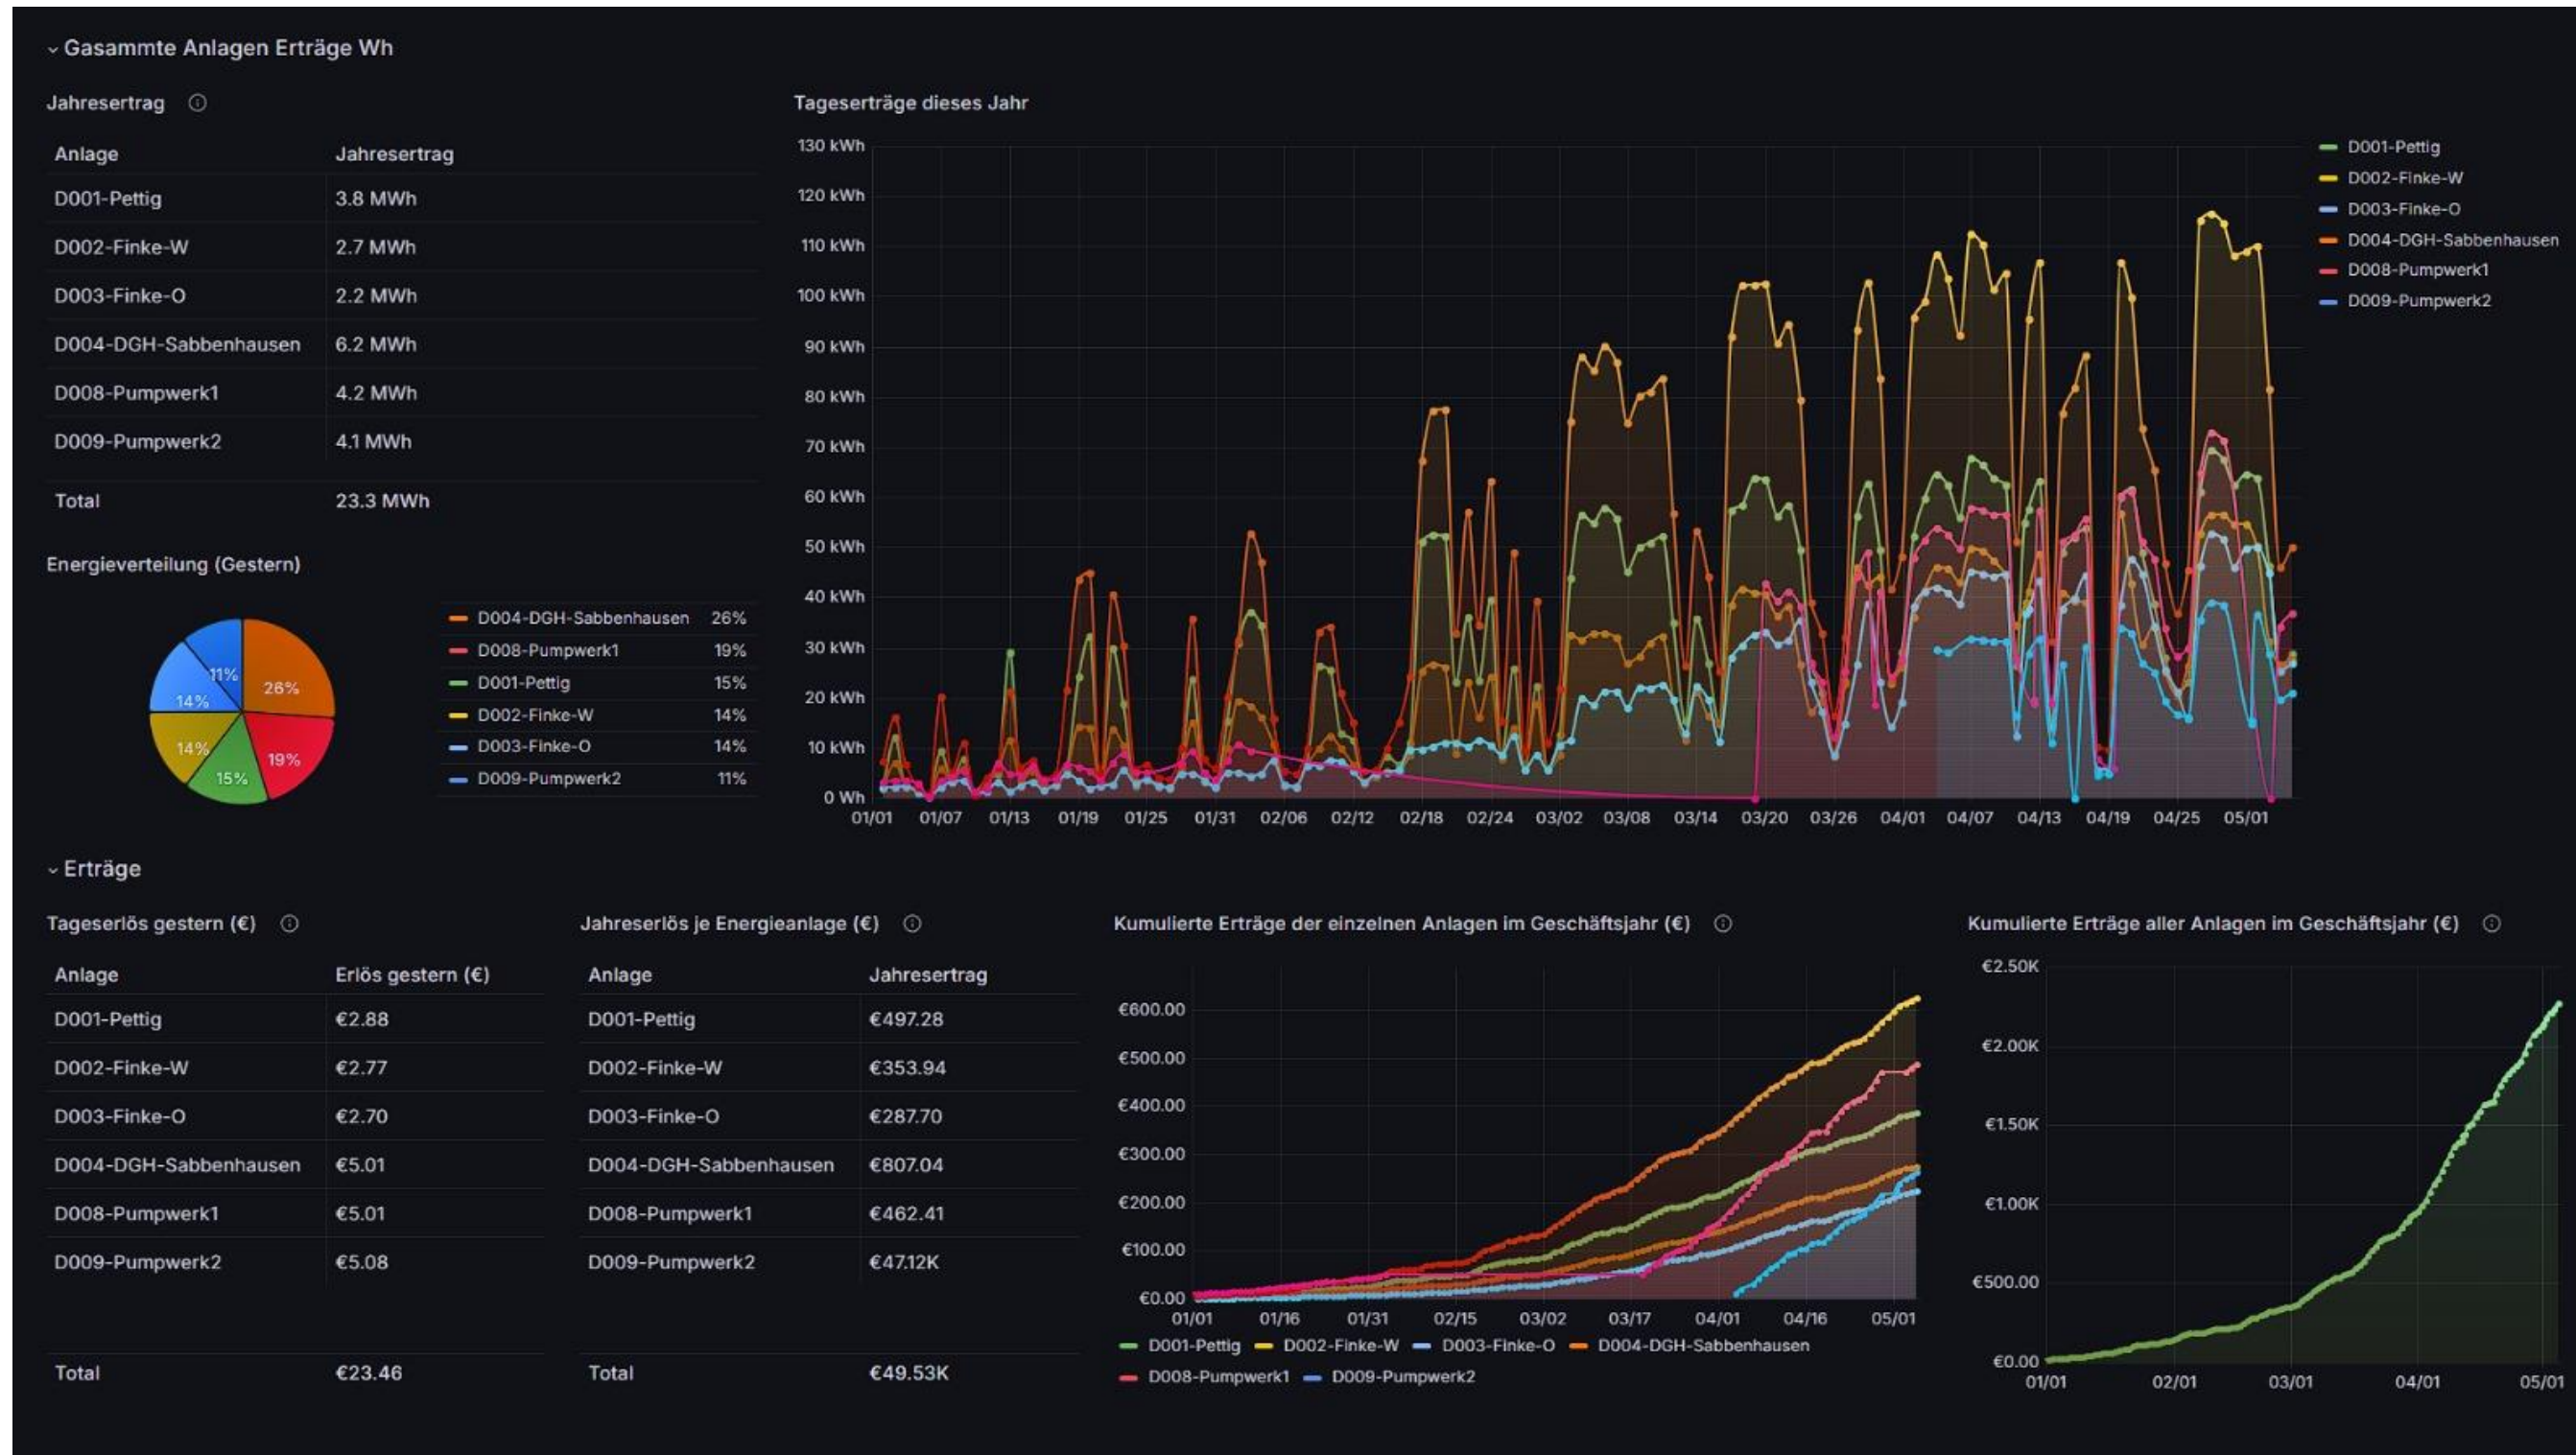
Gasammte Anlagen Erträge Wh

Jahresertrag

| Anlage | Jahresertrag |
|---|---|
| D001-Pettig | 3.8 MWh |
| D002-Finke-W | 2.7 MWh |
| D003-Finke-O | 2.2 MWh |
| D004-DGH-Sabbenhausen | 6.2 MWh |
| D008-Pumpwerk1 | 4.2 MWh |
| D009-Pumpwerk2 | 4.1 MWh |
| Total | 23.3 MWh |

Energieverteilung (Gestern)

26%
19%
15%
14%
14%
11%

| D004-DGH-Sabbenhausen | 26% |
|---|---|
| D008-Pumpwerk1 | 19% |
| D001-Pettig | 15% |
| D002-Finke-W | 14% |
| D003-Finke-O | 14% |
| D009-Pumpwerk2 | 11% |

Tageserträge dieses Jahr

130 kWh
120 kWh
110 kWh
100 kWh
90 kWh
80 kWh
70 kWh
60 kWh
50 kWh
40 kWh
30 kWh
20 kWh
10 kWh
0 Wh

01/01 01/07 01/13 01/19 01/25 01/31 02/06 02/12 02/18 02/24 03/02 03/08 03/14 03/20 03/26 04/01 04/07 04/13 04/19 04/25 05/01

D001-Pettig
D002-Finke-W
D003-Finke-O
D004-DGH-Sabbenhausen
D008-Pumpwerk1
D009-Pumpwerk2

Erträge

Tageserlös gestern (€)

| Anlage | Erlös gestern (€) |
|---|---|
| D001-Pettig | €2.88 |
| D002-Finke-W | €2.77 |
| D003-Finke-O | €2.70 |
| D004-DGH-Sabbenhausen | €5.01 |
| D008-Pumpwerk1 | €5.01 |
| D009-Pumpwerk2 | €5.08 |
| Total | €23.46 |

Jahreserlös je Energieanlage (€)

| Anlage | Jahresertrag |
|---|---|
| D001-Pettig | €497.28 |
| D002-Finke-W | €353.94 |
| D003-Finke-O | €287.70 |
| D004-DGH-Sabbenhausen | €807.04 |
| D008-Pumpwerk1 | €462.41 |
| D009-Pumpwerk2 | €47.12K |
| Total | €49.53K |

Kumulierte Erträge der einzelnen Anlagen im Geschäftsjahr (€)

€600.00
€500.00
€400.00
€300.00
€200.00
€100.00
€0.00

01/01 01/16 01/31 02/15 03/02 03/17 04/01 04/16 05/01

D001-Pettig D002-Finke-W D003-Finke-O D004-DGH-Sabbenhausen
D008-Pumpwerk1 D009-Pumpwerk2

Kumulierte Erträge aller Anlagen im Geschäftsjahr (€)

€2.50K
€2.00K
€1.50K
€1.00K
€500.00
€0.00

01/01 02/01 03/01 04/01 05/01